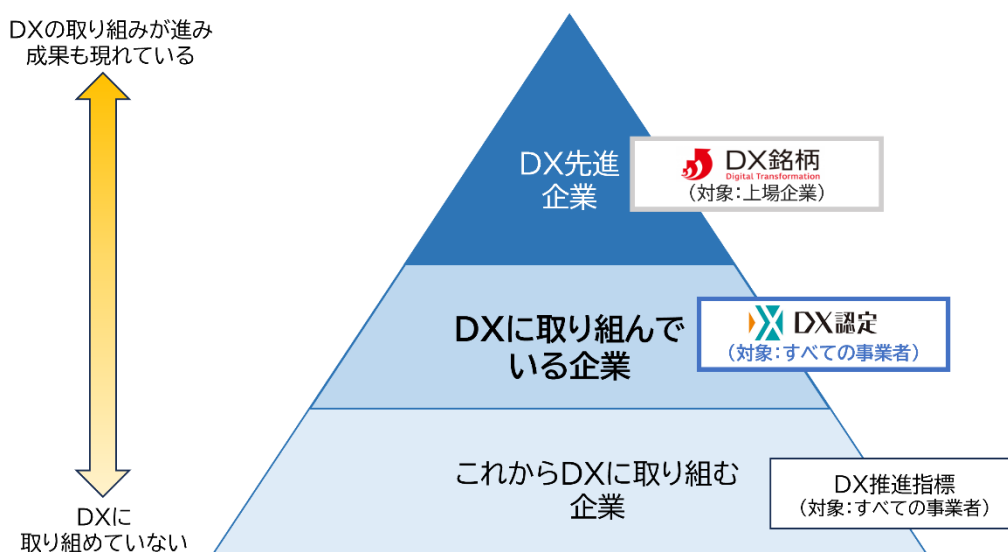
DXの取り組みが進み
成果も現れている

DXに
取り組めていない

DX先進
企業

DX銘柄
Digital Transformation
（対象：上場企業）

DXに取り組んでいる企業

DX認定
（対象：すべての事業者）

これからDXに取り組む
企業

DX推進指標
（対象：すべての事業者）